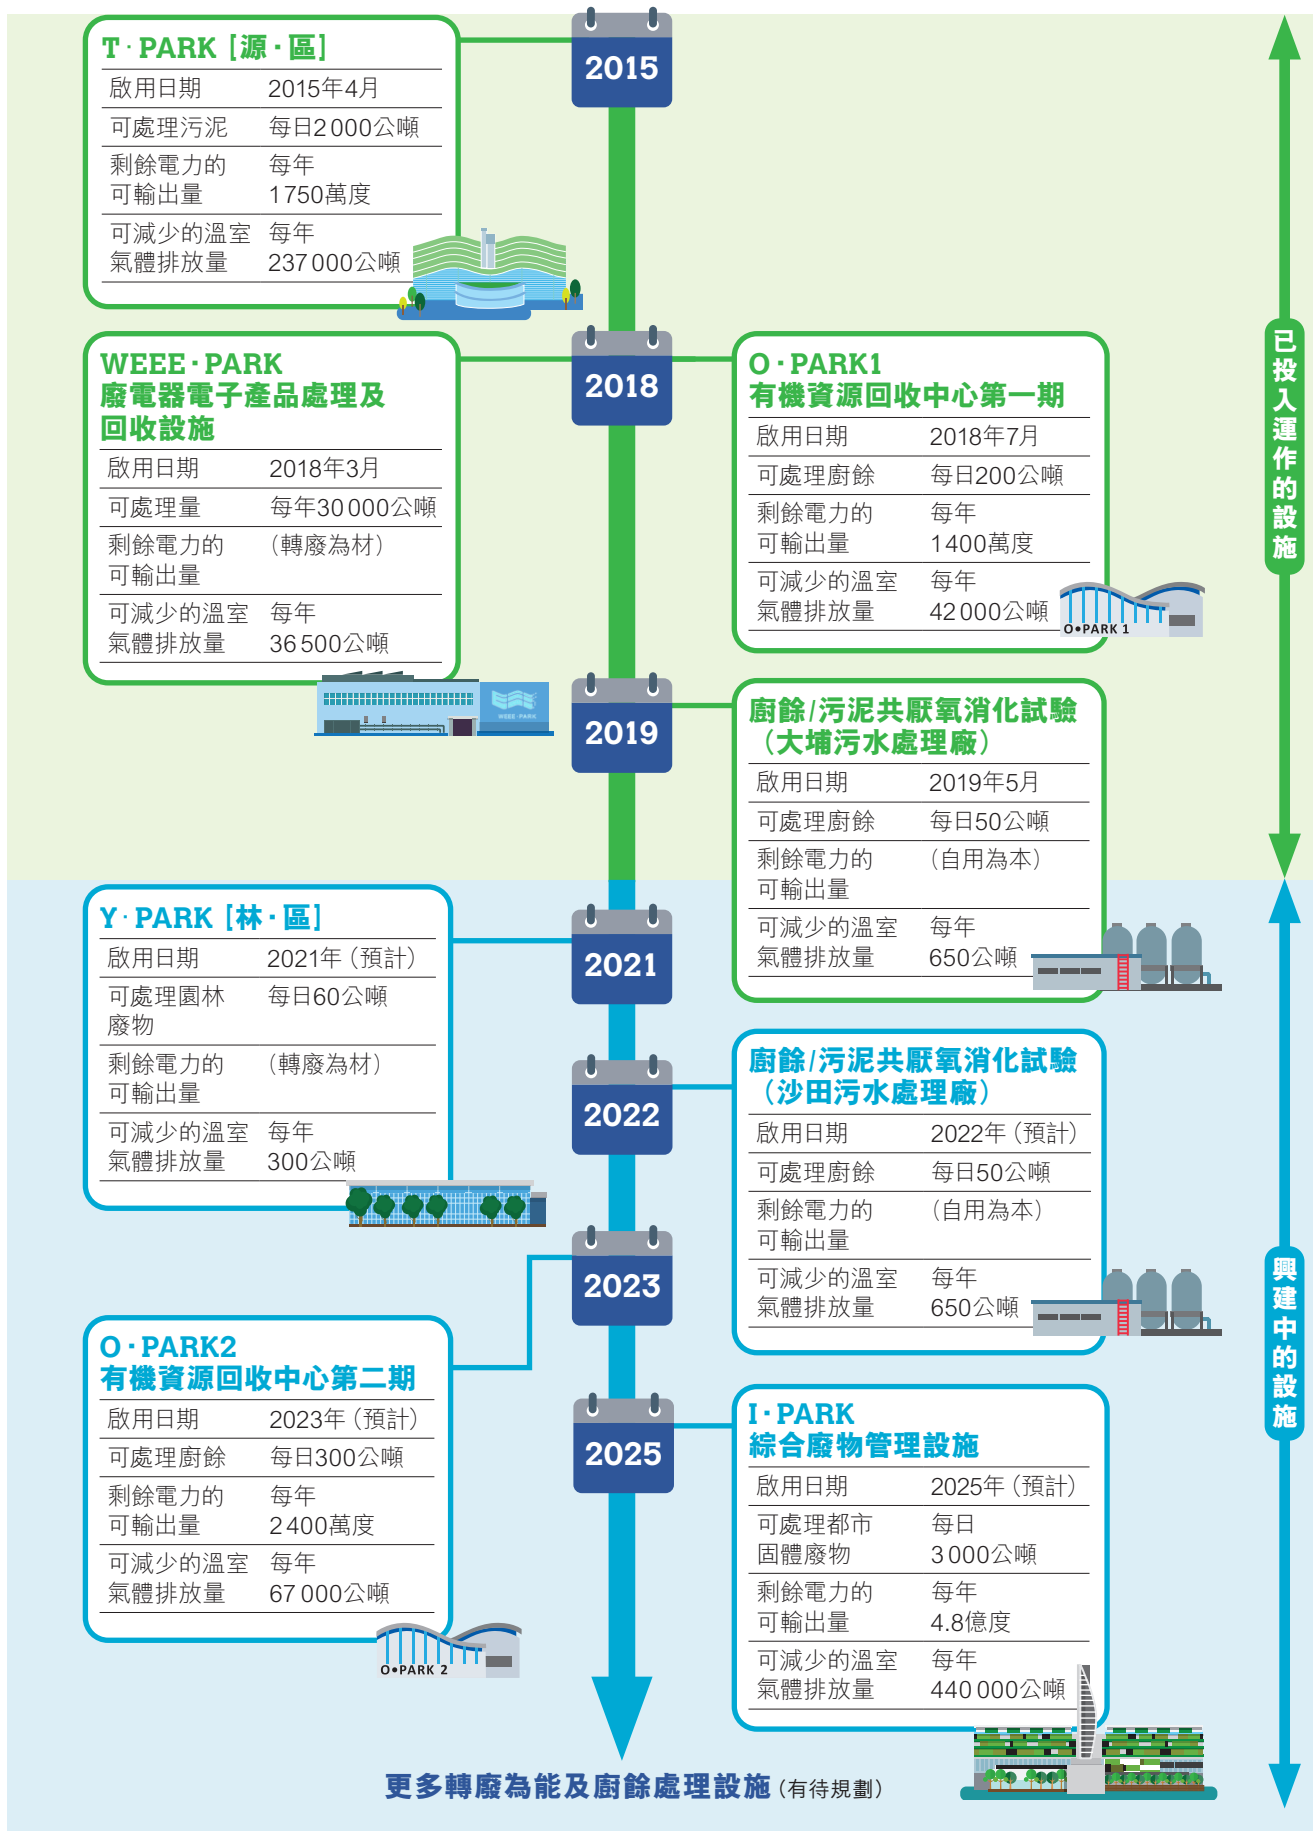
T · PARK［源 · 區］

| 啟用日期 | 2015年4月 |
|---|---|
| 可處理污泥 | 每日2 000公噸 |
| 剩餘電力的可輸出量 | 每年 1 750萬度 |
| 可減少的溫室氣體排放量 | 每年 237 000公噸 |

2015

WEEE · PARK
廢電器電子產品處理及回收設施

| 啟用日期 | 2018年3月 |
|---|---|
| 可處理量 | 每年30 000公噸 |
| 剩餘電力的可輸出量 | （轉廢為材） |
| 可減少的溫室氣體排放量 | 每年 36 500公噸 |

WEEE PARK

2018

O · PARK1
有機資源回收中心第一期

| 啟用日期 | 2018年7月 |
|---|---|
| 可處理廚餘 | 每日200公噸 |
| 剩餘電力的可輸出量 | 每年 1 400萬度 |
| 可減少的溫室氣體排放量 | 每年 42 000公噸 |

O•PARK 1

2019

廚餘/污泥共厭氧消化試驗（大埔污水處理廠）

| 啟用日期 | 2019年5月 |
|---|---|
| 可處理廚餘 | 每日50公噸 |
| 剩餘電力的可輸出量 | （自用為本） |
| 可減少的溫室氣體排放量 | 每年 650公噸 |

已投入運作的設施

Y · PARK［林 · 區］

| 啟用日期 | 2021年（預計） |
|---|---|
| 可處理園林廢物 | 每日60公噸 |
| 剩餘電力的可輸出量 | （轉廢為材） |
| 可減少的溫室氣體排放量 | 每年 300公噸 |

2021

2022

廚餘/污泥共厭氧消化試驗（沙田污水處理廠）

| 啟用日期 | 2022年（預計） |
|---|---|
| 可處理廚餘 | 每日50公噸 |
| 剩餘電力的可輸出量 | （自用為本） |
| 可減少的溫室氣體排放量 | 每年 650公噸 |

2023

O · PARK2
有機資源回收中心第二期

| 啟用日期 | 2023年（預計） |
|---|---|
| 可處理廚餘 | 每日300公噸 |
| 剩餘電力的可輸出量 | 每年 2 400萬度 |
| 可減少的溫室氣體排放量 | 每年 67 000公噸 |

O•PARK 2

2025

I · PARK
綜合廢物管理設施

| 啟用日期 | 2025年（預計） |
|---|---|
| 可處理都市固體廢物 | 每日 3 000公噸 |
| 剩餘電力的可輸出量 | 每年 4.8億度 |
| 可減少的溫室氣體排放量 | 每年 440 000公噸 |

興建中的設施

更多轉廢為能及廚餘處理設施（有待規劃）